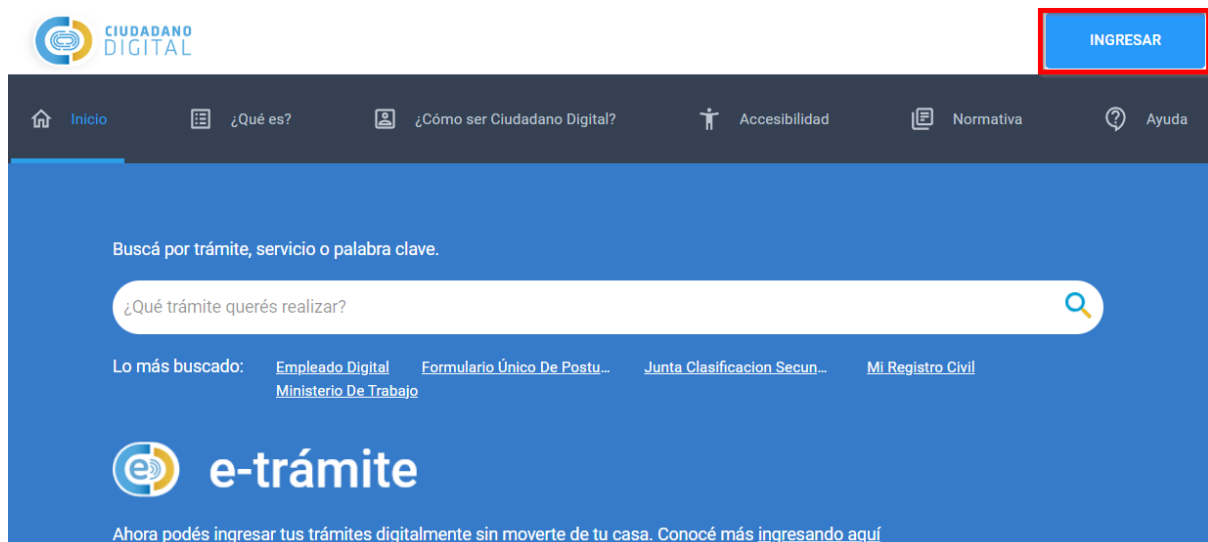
CIUDADANO DIGITAL

INGRESAR

Inicio ¿Qué es? ¿Cómo ser Ciudadano Digital? Accesibilidad Normativa Ayuda

Buscá por trámite, servicio o palabra clave.

¿Qué trámite querés realizar?

Lo más buscado: Empleado Digital Formulario Único De Postu... Junta Clasificacion Secun... Mi Registro Civil Ministerio De Trabajo

e-trámite

Ahora podés ingresar tus trámites digitalmente sin moverte de tu casa. Conocé más ingresando aquí